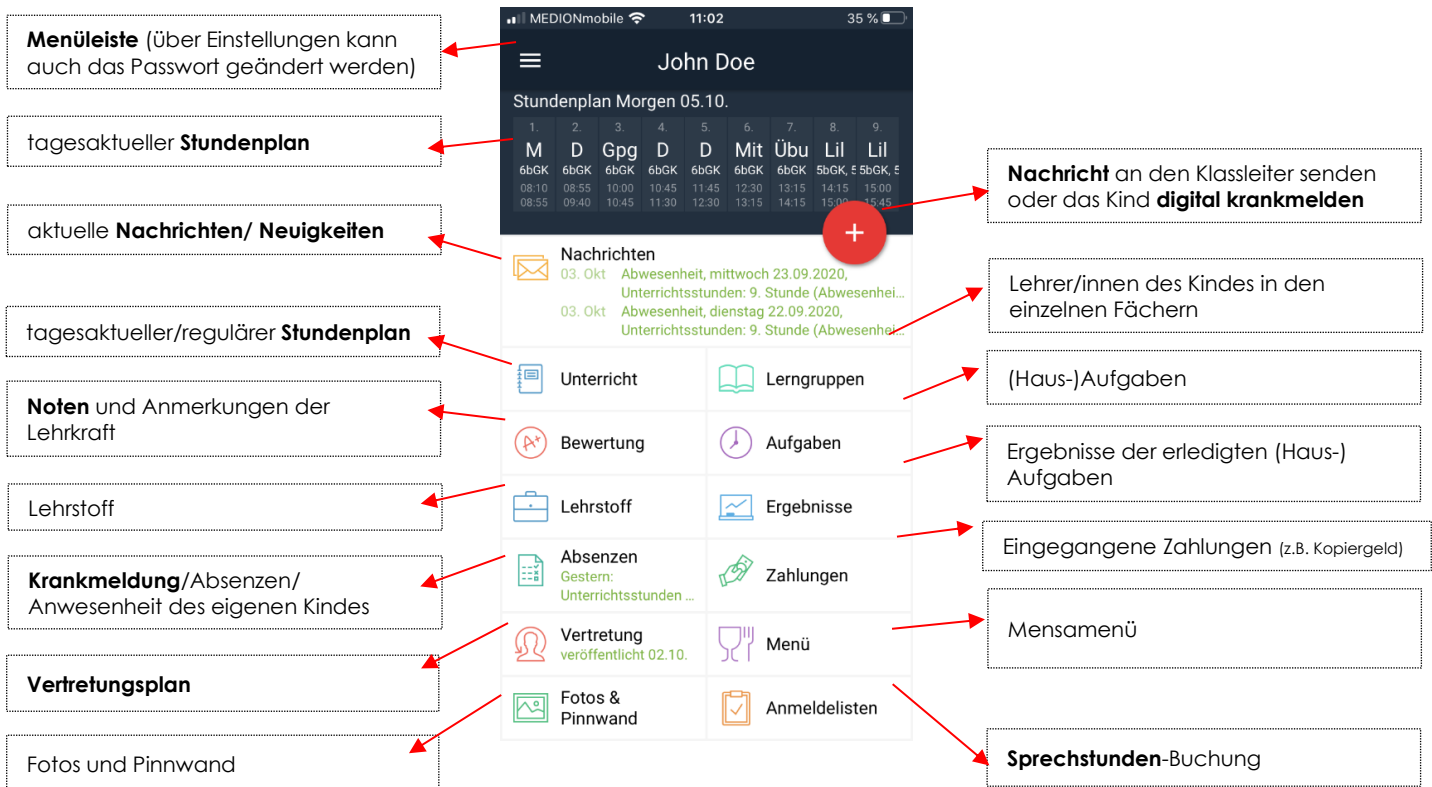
**Menüleiste** (über Einstellungen kann auch das Passwort geändert werden)

tagesaktueller **Stundenplan**

aktuelle **Nachrichten/ Neuigkeiten**

tagesaktueller/regulärer **Stundenplan**

**Noten** und Anmerkungen der Lehrkraft

Lehrstoff

**Krankmeldung**/Absenzen/ Anwesenheit des eigenen Kindes

**Vertretungsplan**

Fotos und Pinnwand

MEDIONmobile 11:02 35 %

John Doe

Stundenplan Morgen 05.10.

| 1. | 2. | 3. | 4. | 5. | 6. | 7. | 8. | 9. |
|---|---|---|---|---|---|---|---|---|
| M | D | Gpg | D | D | Mit | Übu | Lil | Lil |
| 6bGK | 6bGK | 6bGK | 6bGK | 6bGK | 6bGK | 6bGK | 5bGK, 5 | 5bGK, 5 |
| 08:10 | 08:55 | 10:00 | 10:45 | 11:45 | 12:30 | 13:15 | 14:15 | 15:00 |
| 08:55 | 09:40 | 10:45 | 11:30 | 12:30 | 13:15 | 14:15 | 15:00 | 15:45 |

+

Nachrichten
03. Okt Abwesenheit, mittwoch 23.09.2020, Unterrichtsstunden: 9. Stunde (Abwesenhei...
03. Okt Abwesenheit, dienstag 22.09.2020, Unterrichtsstunden: 9. Stunde (Abwesenhei...

Unterricht
Lerngruppen
Bewertung
Aufgaben
Lehrstoff
Ergebnisse
Absenzen
Gestern: Unterrichtsstunden ...
Zahlungen
Vertretung
veröffentlicht 02.10.
Menü
Fotos & Pinnwand
Anmeldelisten

**Nachricht** an den Klassleiter senden oder das Kind **digital krankmelden**

Lehrer/innen des Kindes in den einzelnen Fächern

(Haus-)Aufgaben

Ergebnisse der erledigten (Haus-) Aufgaben

Eingegangene Zahlungen (z.B. Kopiergeld)

Mensamenü

**Sprechstunden**-Buchung